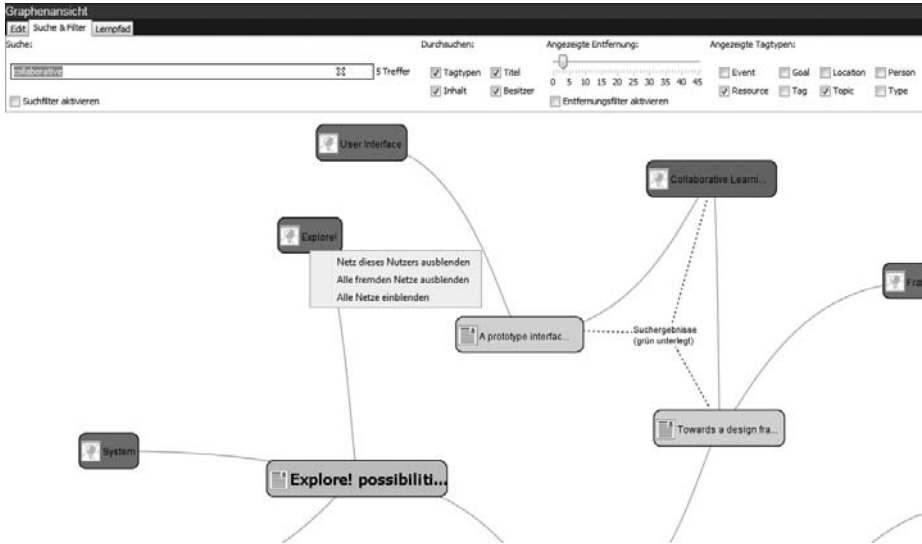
Graphenansicht

Edit | Suche & Filter | Lernpfad

Suche:

collaborative

5 Treffer

Suchfilter aktivieren

Durchsuchen:

Tagtypen | Titel
Inhalt | Besitzer

Angezeigte Entfernung:

0 5 10 15 20 25 30 35 40 45

Entfernungsfilter aktivieren

Angezeigte Tagtypen:

Event | Goal | Location | Person
Resource | Tag | Topic | Type

User Interface

Explore!

Netz dieses Nutzers ausblenden
Alle fremden Netze ausblenden
Alle Netze einblenden

Collaborative Learni...

Fra

A prototype interfac...

Suchergebnisse
(grün unterlegt)

Towards a design fra...

System

Explore! possibiliti...